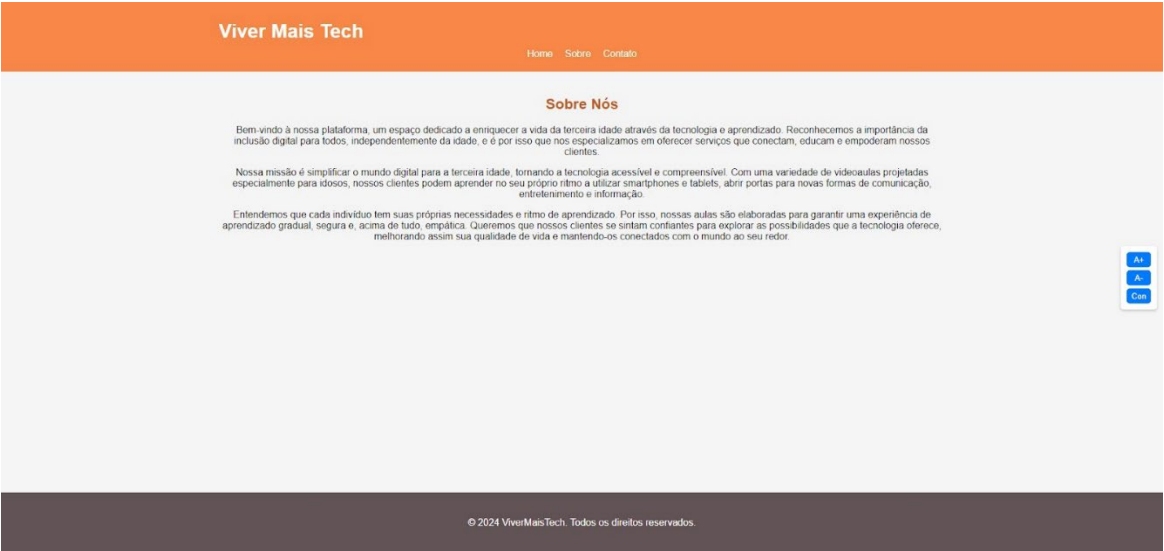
Viver Mais Tech

Home Sobre Contato

Sobre Nós

Bem-vindo à nossa plataforma, um espaço dedicado a enriquecer a vida da terceira idade através da tecnologia e aprendizado. Reconhecemos a importância da inclusão digital para todos, independentemente da idade, e é por isso que nos especializamos em oferecer serviços que conectam, educam e empoderam nossos clientes.

Nossa missão é simplificar o mundo digital para a terceira idade, tornando a tecnologia acessível e compreensível. Com uma variedade de videoaulas projetadas especialmente para idosos, nossos clientes podem aprender no seu próprio ritmo a utilizar smartphones e tablets, abrir portas para novas formas de comunicação, entretenimento e informação.

Entendemos que cada indivíduo tem suas próprias necessidades e ritmo de aprendizado. Por isso, nossas aulas são elaboradas para garantir uma experiência de aprendizado gradual, segura e, acima de tudo, empática. Queremos que nossos clientes se sintam confiantes para explorar as possibilidades que a tecnologia oferece, melhorando assim sua qualidade de vida e mantendo-os conectados com o mundo ao seu redor.

A+
A-
Con

© 2024 ViverMaisTech. Todos os direitos reservados.